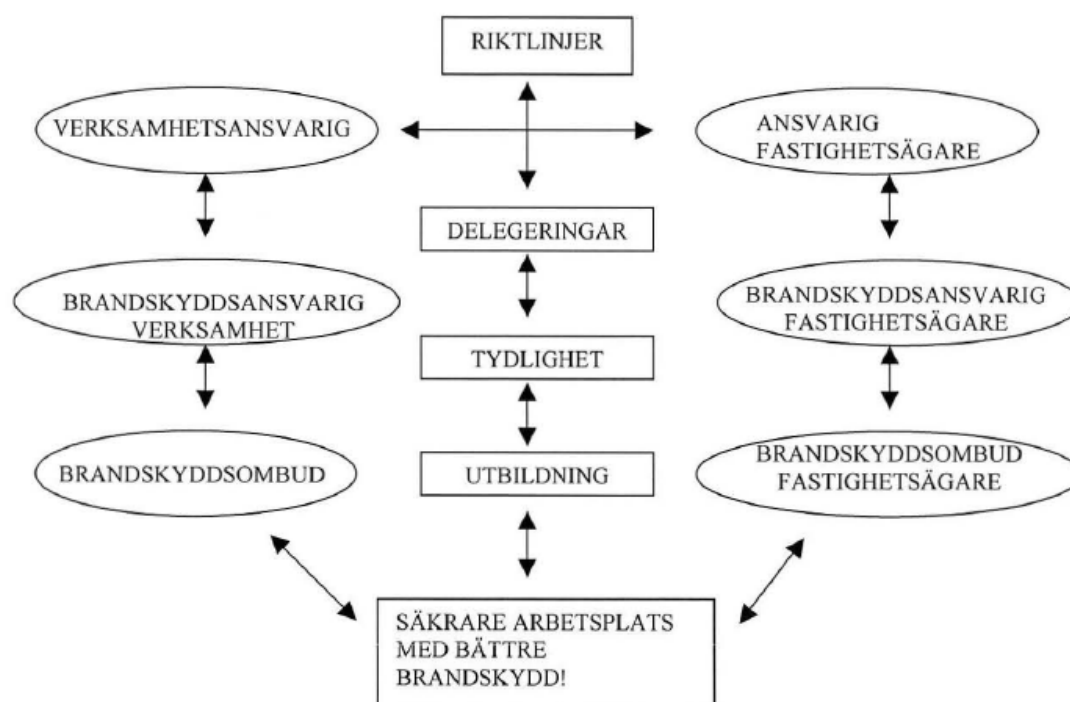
RIKTLINJER

VERKSAMHETSANSVARIG

ANSVARIG FASTIGHETSÄGARE

DELEGERINGAR

BRANDSKYDDSANSVARIG VERKSAMHET

BRANDSKYDDSANSVARIG FASTIGHETSÄGARE

TYDLIGHET

BRANDSKYDDSOMBUD

UTBILDNING

BRANDSKYDDSOMBUD FASTIGHETSÄGARE

SÄKRARE ARBETSPLATS MED BÄTTRE BRANDSKYDD!